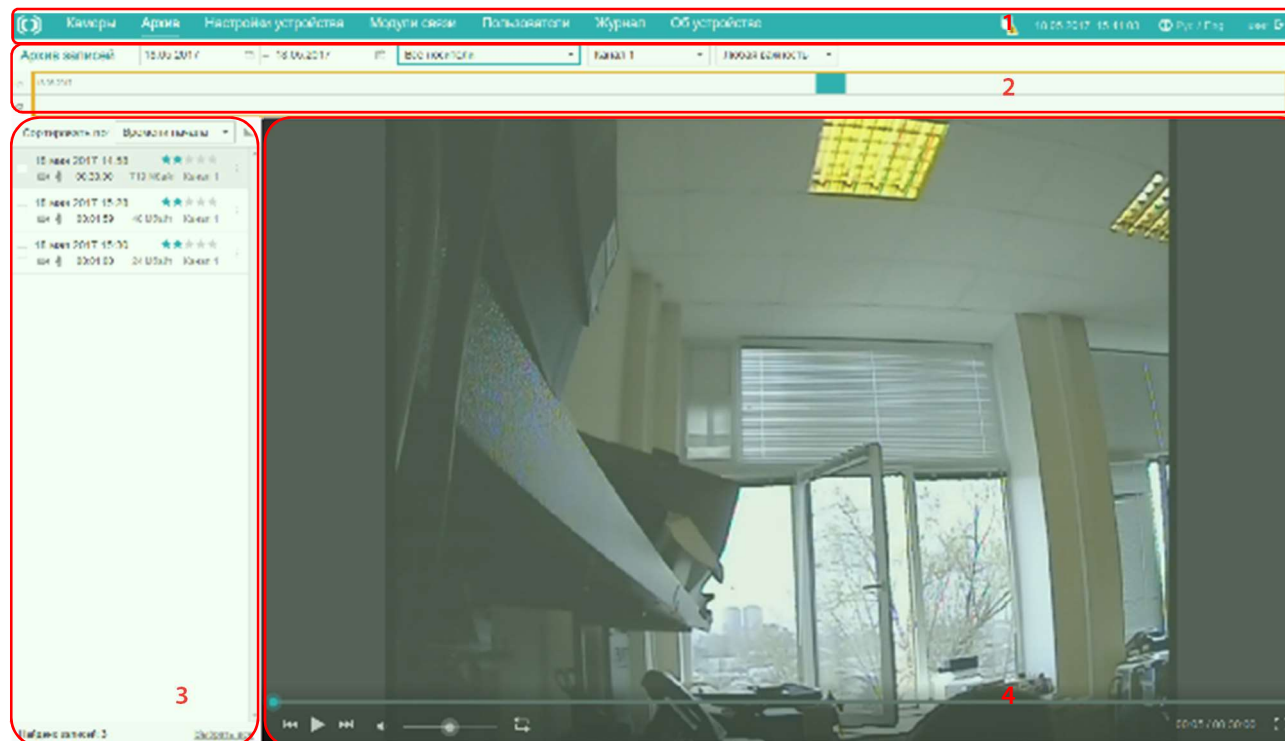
Камеры Архив Настройки устройства Модули связи Пользователи Журнал Об устройстве
1
16.05.2017 15:41:03 Рус / Eng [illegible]

Архив записей 15.05.2017 – 16.05.2017 Все носители Канал 1 Любая важность
2

Сортировать по: Время начала
15 мая 2017 14:53 00:23:00 713 МБайт Канал 1
15 мая 2017 15:28 00:01:59 40 МБайт Канал 1
15 мая 2017 15:30 00:01:03 24 МБайт Канал 1
3
Найдено записей: 3 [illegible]

4
00:01 / 00:00:00